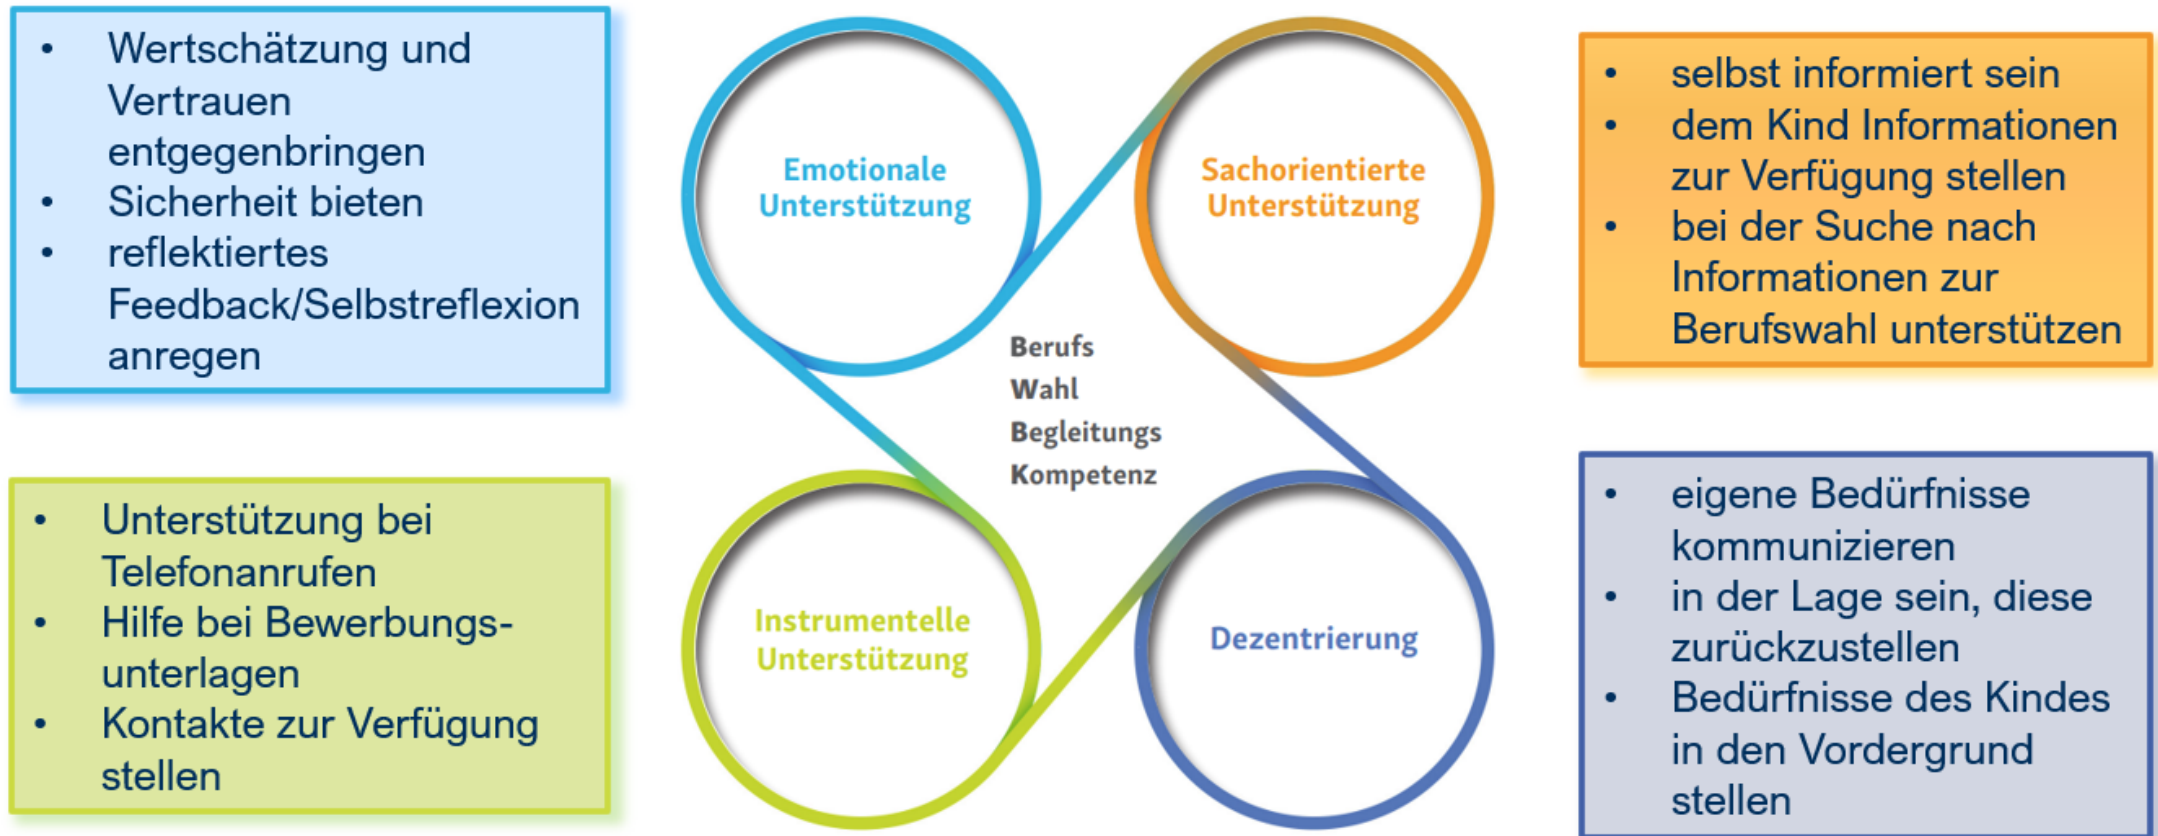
- Wertschätzung und Vertrauen entgegenbringen
- Sicherheit bieten
- reflektiertes Feedback/Selbstreflexion anregen

Emotionale Unterstützung

Sachorientierte Unterstützung

- selbst informiert sein
- dem Kind Informationen zur Verfügung stellen
- bei der Suche nach Informationen zur Berufswahl unterstützen

Berufs
Wahl
Begleitungs
Kompetenz

- Unterstützung bei Telefonanrufen
- Hilfe bei Bewerbungsunterlagen
- Kontakte zur Verfügung stellen

Instrumentelle Unterstützung

Dezentrierung

- eigene Bedürfnisse kommunizieren
- in der Lage sein, diese zurückzustellen
- Bedürfnisse des Kindes in den Vordergrund stellen